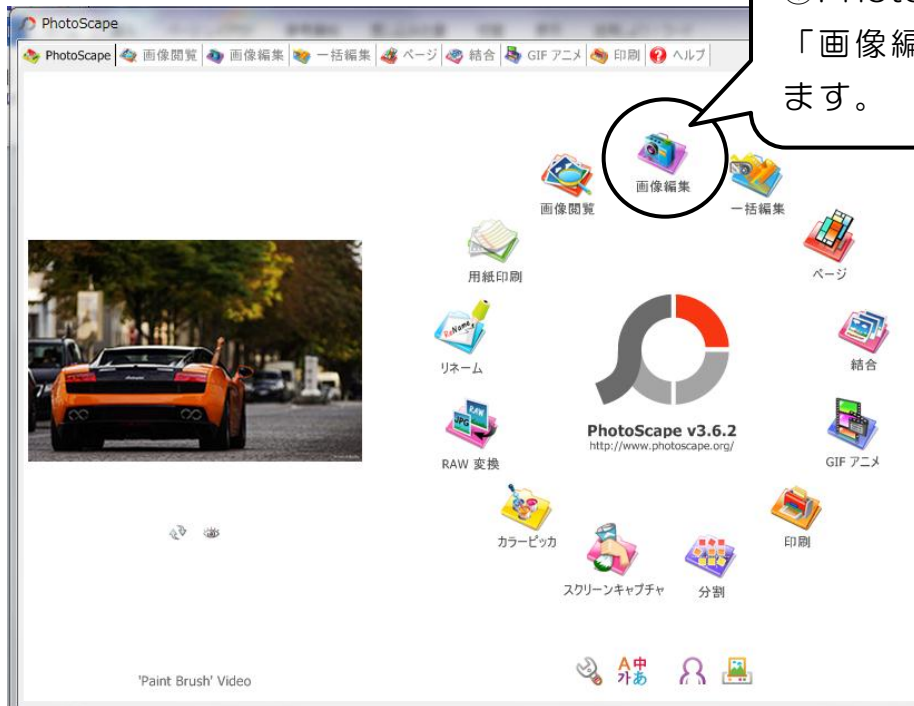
PhotoScape

①Photo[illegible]
「画像編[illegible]
ます。

PhotoScape | 画像閲覧 | 画像編集 | 一括編集 | ページ | 結合 | GIF アニメ | 印刷 | ヘルプ

画像編集
画像閲覧
一括編集
用紙印刷
ページ
リネーム
結合
PhotoScape v3.6.2
http://www.photoscape.org/
RAW 変換
GIF アニメ
カラーピッカ
印刷
スクリーンキャプチャ
分割

'Paint Brush' Video

A中
가あ